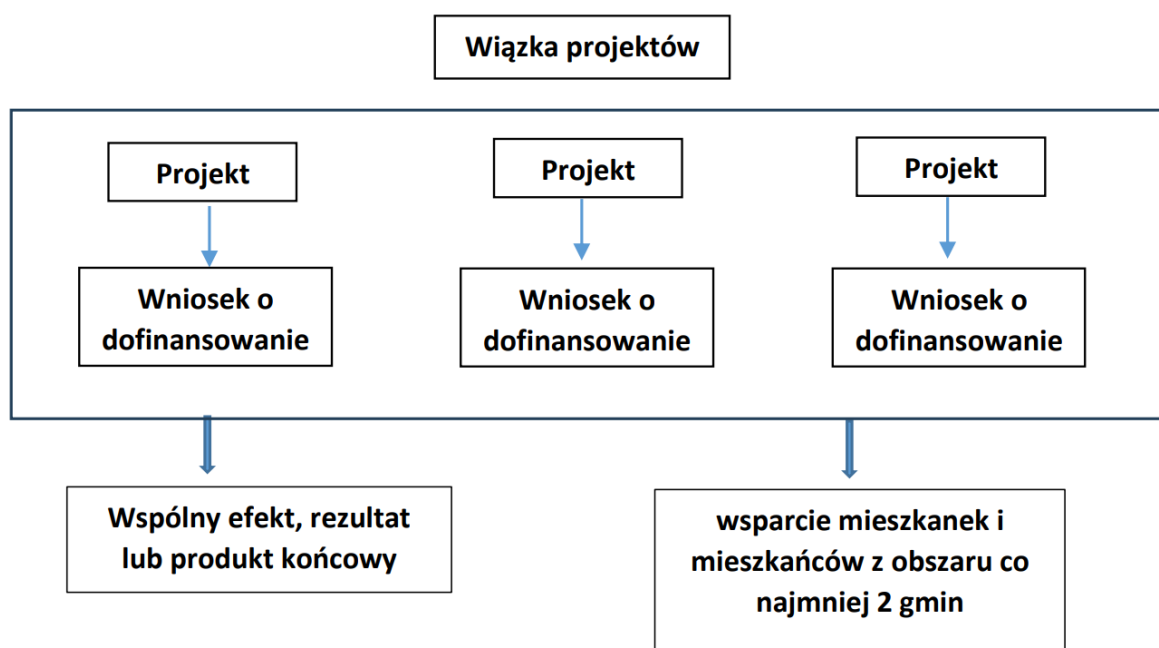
Wiązka projektów

Projekt

Wniosek o dofinansowanie

Projekt

Wniosek o dofinansowanie

Projekt

Wniosek o dofinansowanie

Wspólny efekt, rezultat lub produkt końcowy

wsparcie mieszkanek i mieszkańców z obszaru co najmniej 2 gmin